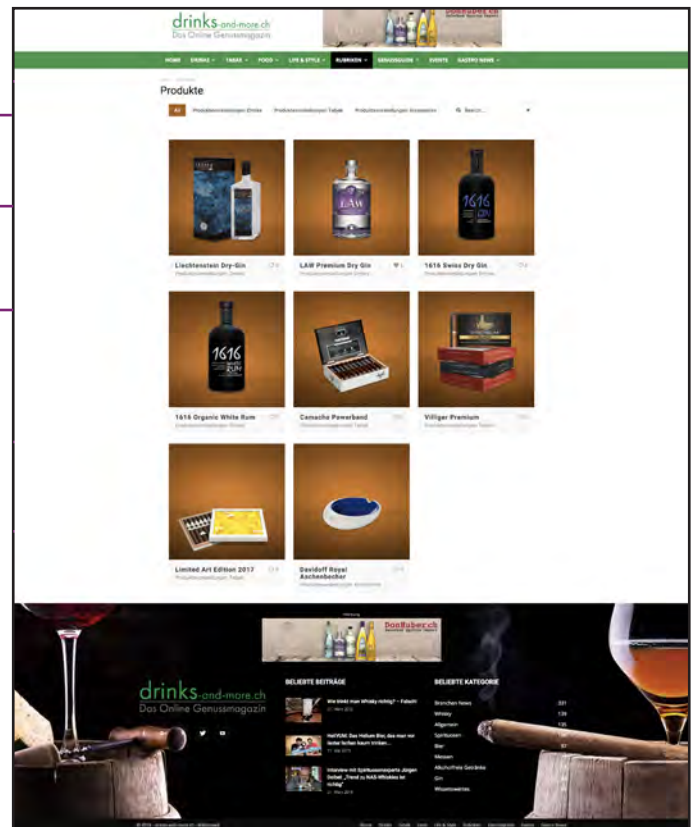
drinks-and-more.ch
Das Online Genussmagazin

HOME DRINKS TABAK FOOD LIFE & STYLE RUBRIKEN GENUSSGUIDE EVENTS GASTRO NEWS

Produkte

Alle Produktvorstellungen Drinks Produktvorstellungen Tabak Produktvorstellungen Accessoires Search

Liechtenstein Dry-Gin
LAW Premium Dry Gin
1616 Swiss Dry Gin
1616 Organic White Rum
Camacho Powerband
Villiger Premium
Limited Art Edition 2017
Davidoff Royal Aschenbecher

DonRuber.ch

drinks-and-more.ch
Das Online Genussmagazin

BELIEBTE BEITRÄGE
Wie trinkt man Whisky richtig? – Falsch!
HeiVOM: Das Hallum Bier, das man mit lauter fachen kaum trinken...
Interview mit Spirituosenexperte Jürgen Deibel: „Trend zu NAS-Whiskies ist richtig"

BELIEBTE KATEGORIE
Branchen News
Whisky
Allgemein
Spirituosen
Bier
Messen
Alkoholfreie Getränke
Gin
Wissenswertes